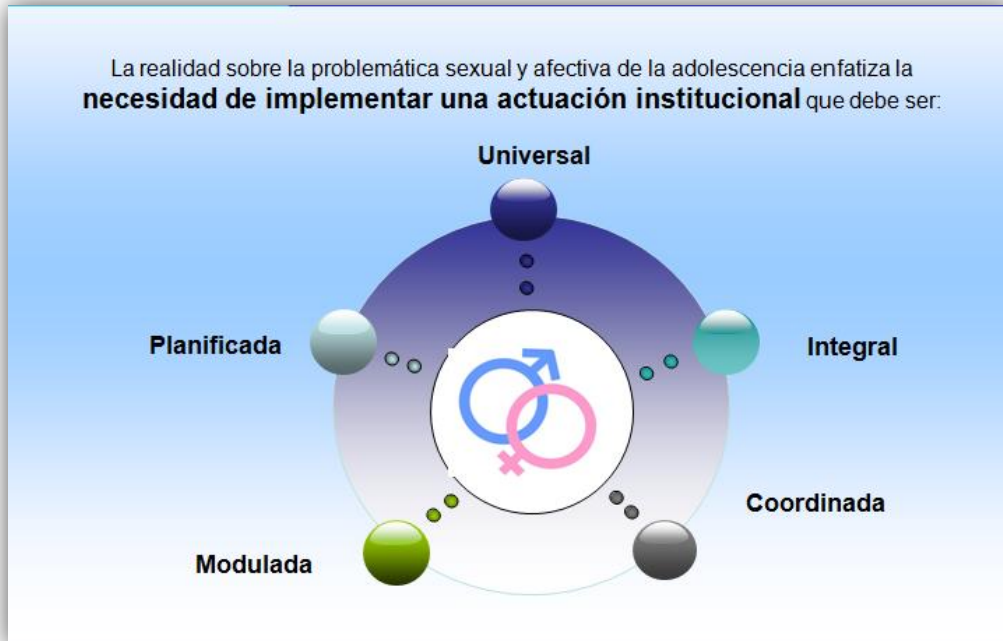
La realidad sobre la problemática sexual y afectiva de la adolescencia enfatiza la **necesidad de implementar una actuación institucional** que debe ser:

Universal

Planificada

Integral

Coordinada

Modulada